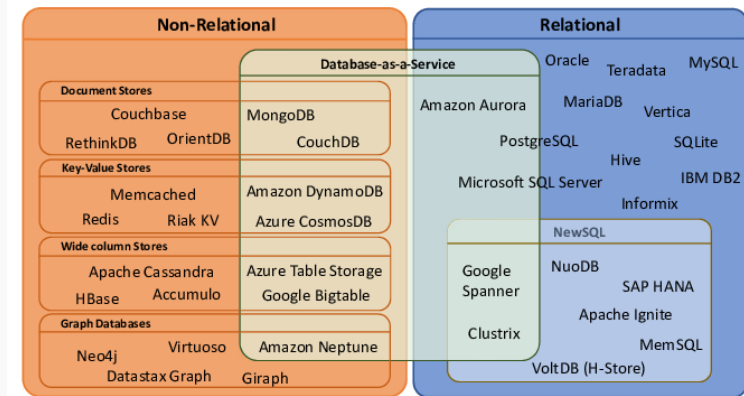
Non-Relational

Relational

Database-as-a-Service

Document Stores

Couchbase

RethinkDB

OrientDB

MongoDB

CouchDB

Key-Value Stores

Memcached

Redis

Riak KV

Amazon DynamoDB

Azure CosmosDB

Wide column Stores

Apache Cassandra

HBase

Accumulo

Azure Table Storage

Google Bigtable

Graph Databases

Neo4j

Virtuoso

Datastax Graph

Amazon Neptune

Giraph

Oracle

Teradata

MySQL

Amazon Aurora

MariaDB

Vertica

PostgreSQL

SQLite

Hive

Microsoft SQL Server

IBM DB2

Informix

NewSQL

Google Spanner

NuoDB

SAP HANA

Apache Ignite

Clustrix

MemSQL

VoltDB (H-Store)